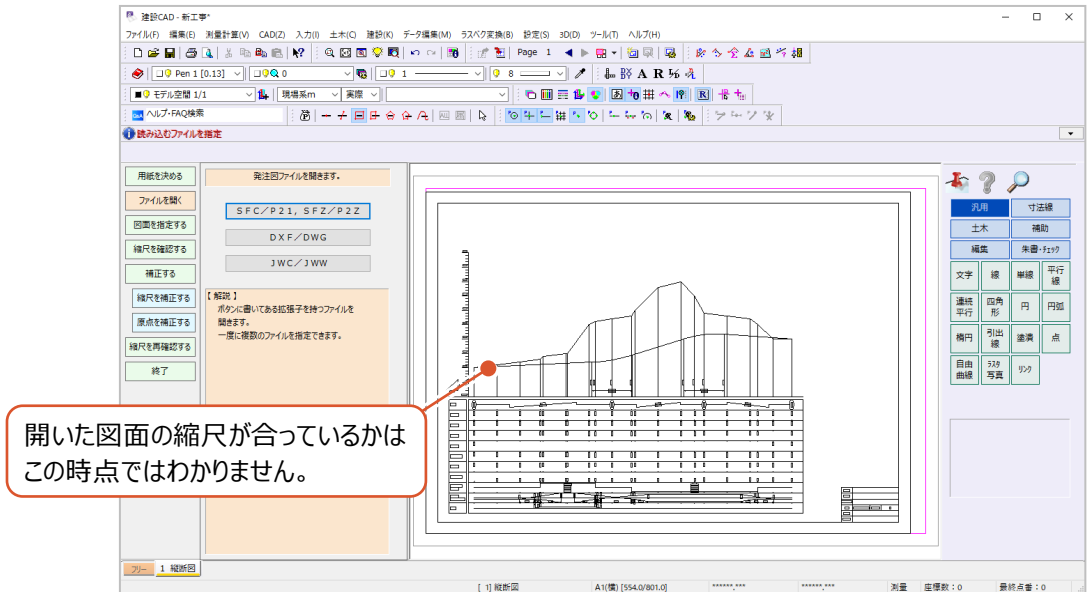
建設CAD - 新工事*

ファイル(F) 編集(E) 測量計算(V) CAD(Z) 入力(I) 土木(C) 建設(K) データ編集(M) ラスベク変換(B) 設定(S) 3D(D) ツール(T) ヘルプ(H)

Page 1

Pen 1 [0.13]

0

1

8

モデル空間 1/1

現場系m

実線

ヘルプ・FAQ検索

読み込むファイルを指定

用紙を決める

ファイルを開く

図面を指定する

縮尺を確認する

補正する

縮尺を補正する

原点を補正する

縮尺を再確認する

終了

発注図ファイルを開きます。

SFC／P21，SFZ／P2Z

DXF／DWG

JWC／JWW

【 解説 】
ボタンに書いてある拡張子を持つファイルを開きます。
一度に複数のファイルを指定できます。

汎用

寸法線

土木

補助

編集

朱書・チェック

文字

線

単線

平行線

連続平行

四角形

円

円弧

楕円

引出線

塗潰

点

自由曲線

ラスタ写真

リンク

開いた図面の縮尺が合っているかはこの時点ではわかりません。

フリー

1 縦断図

[ 1] 縦断図

A1(横) [554.0/801.0]

******,***

******,***

測量

座標数：0

最終点番：0